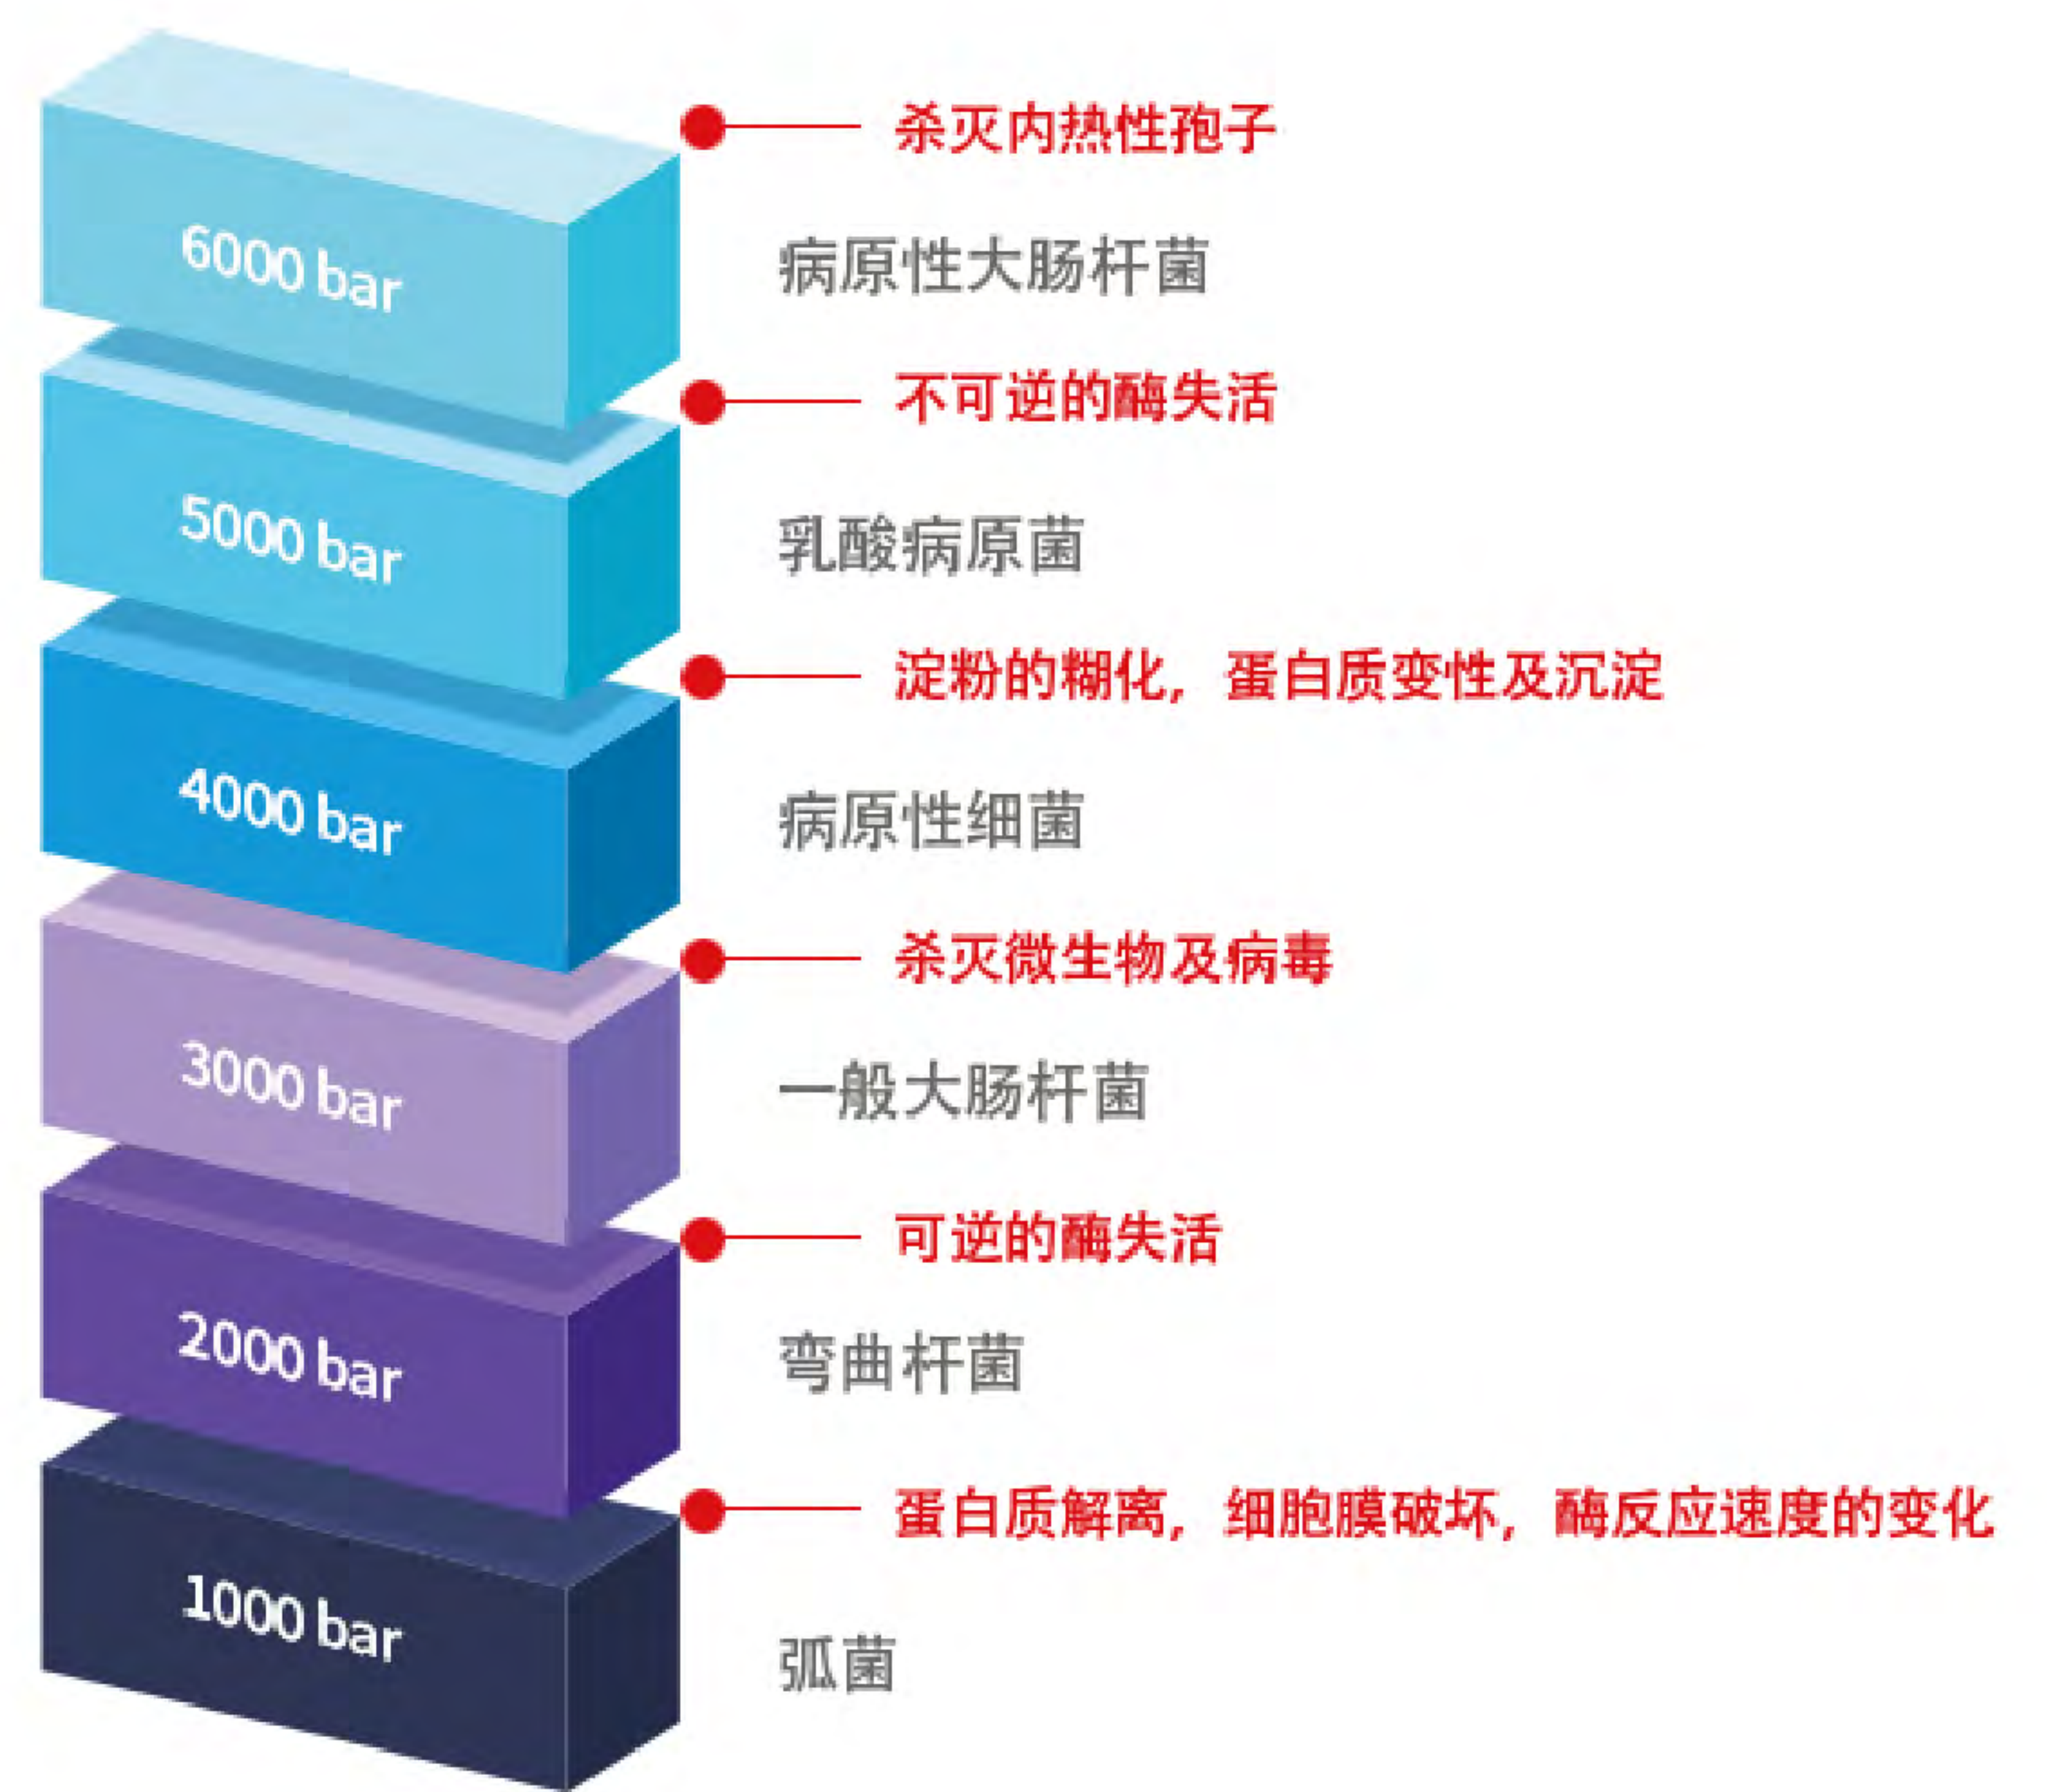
6000 bar

杀灭内热性孢子

病原性大肠杆菌

5000 bar

不可逆的酶失活

乳酸病原菌

4000 bar

淀粉的糊化，蛋白质变性及沉淀

病原性细菌

3000 bar

杀灭微生物及病毒

一般大肠杆菌

2000 bar

可逆的酶失活

弯曲杆菌

1000 bar

蛋白质解离，细胞膜破坏，酶反应速度的变化

弧菌